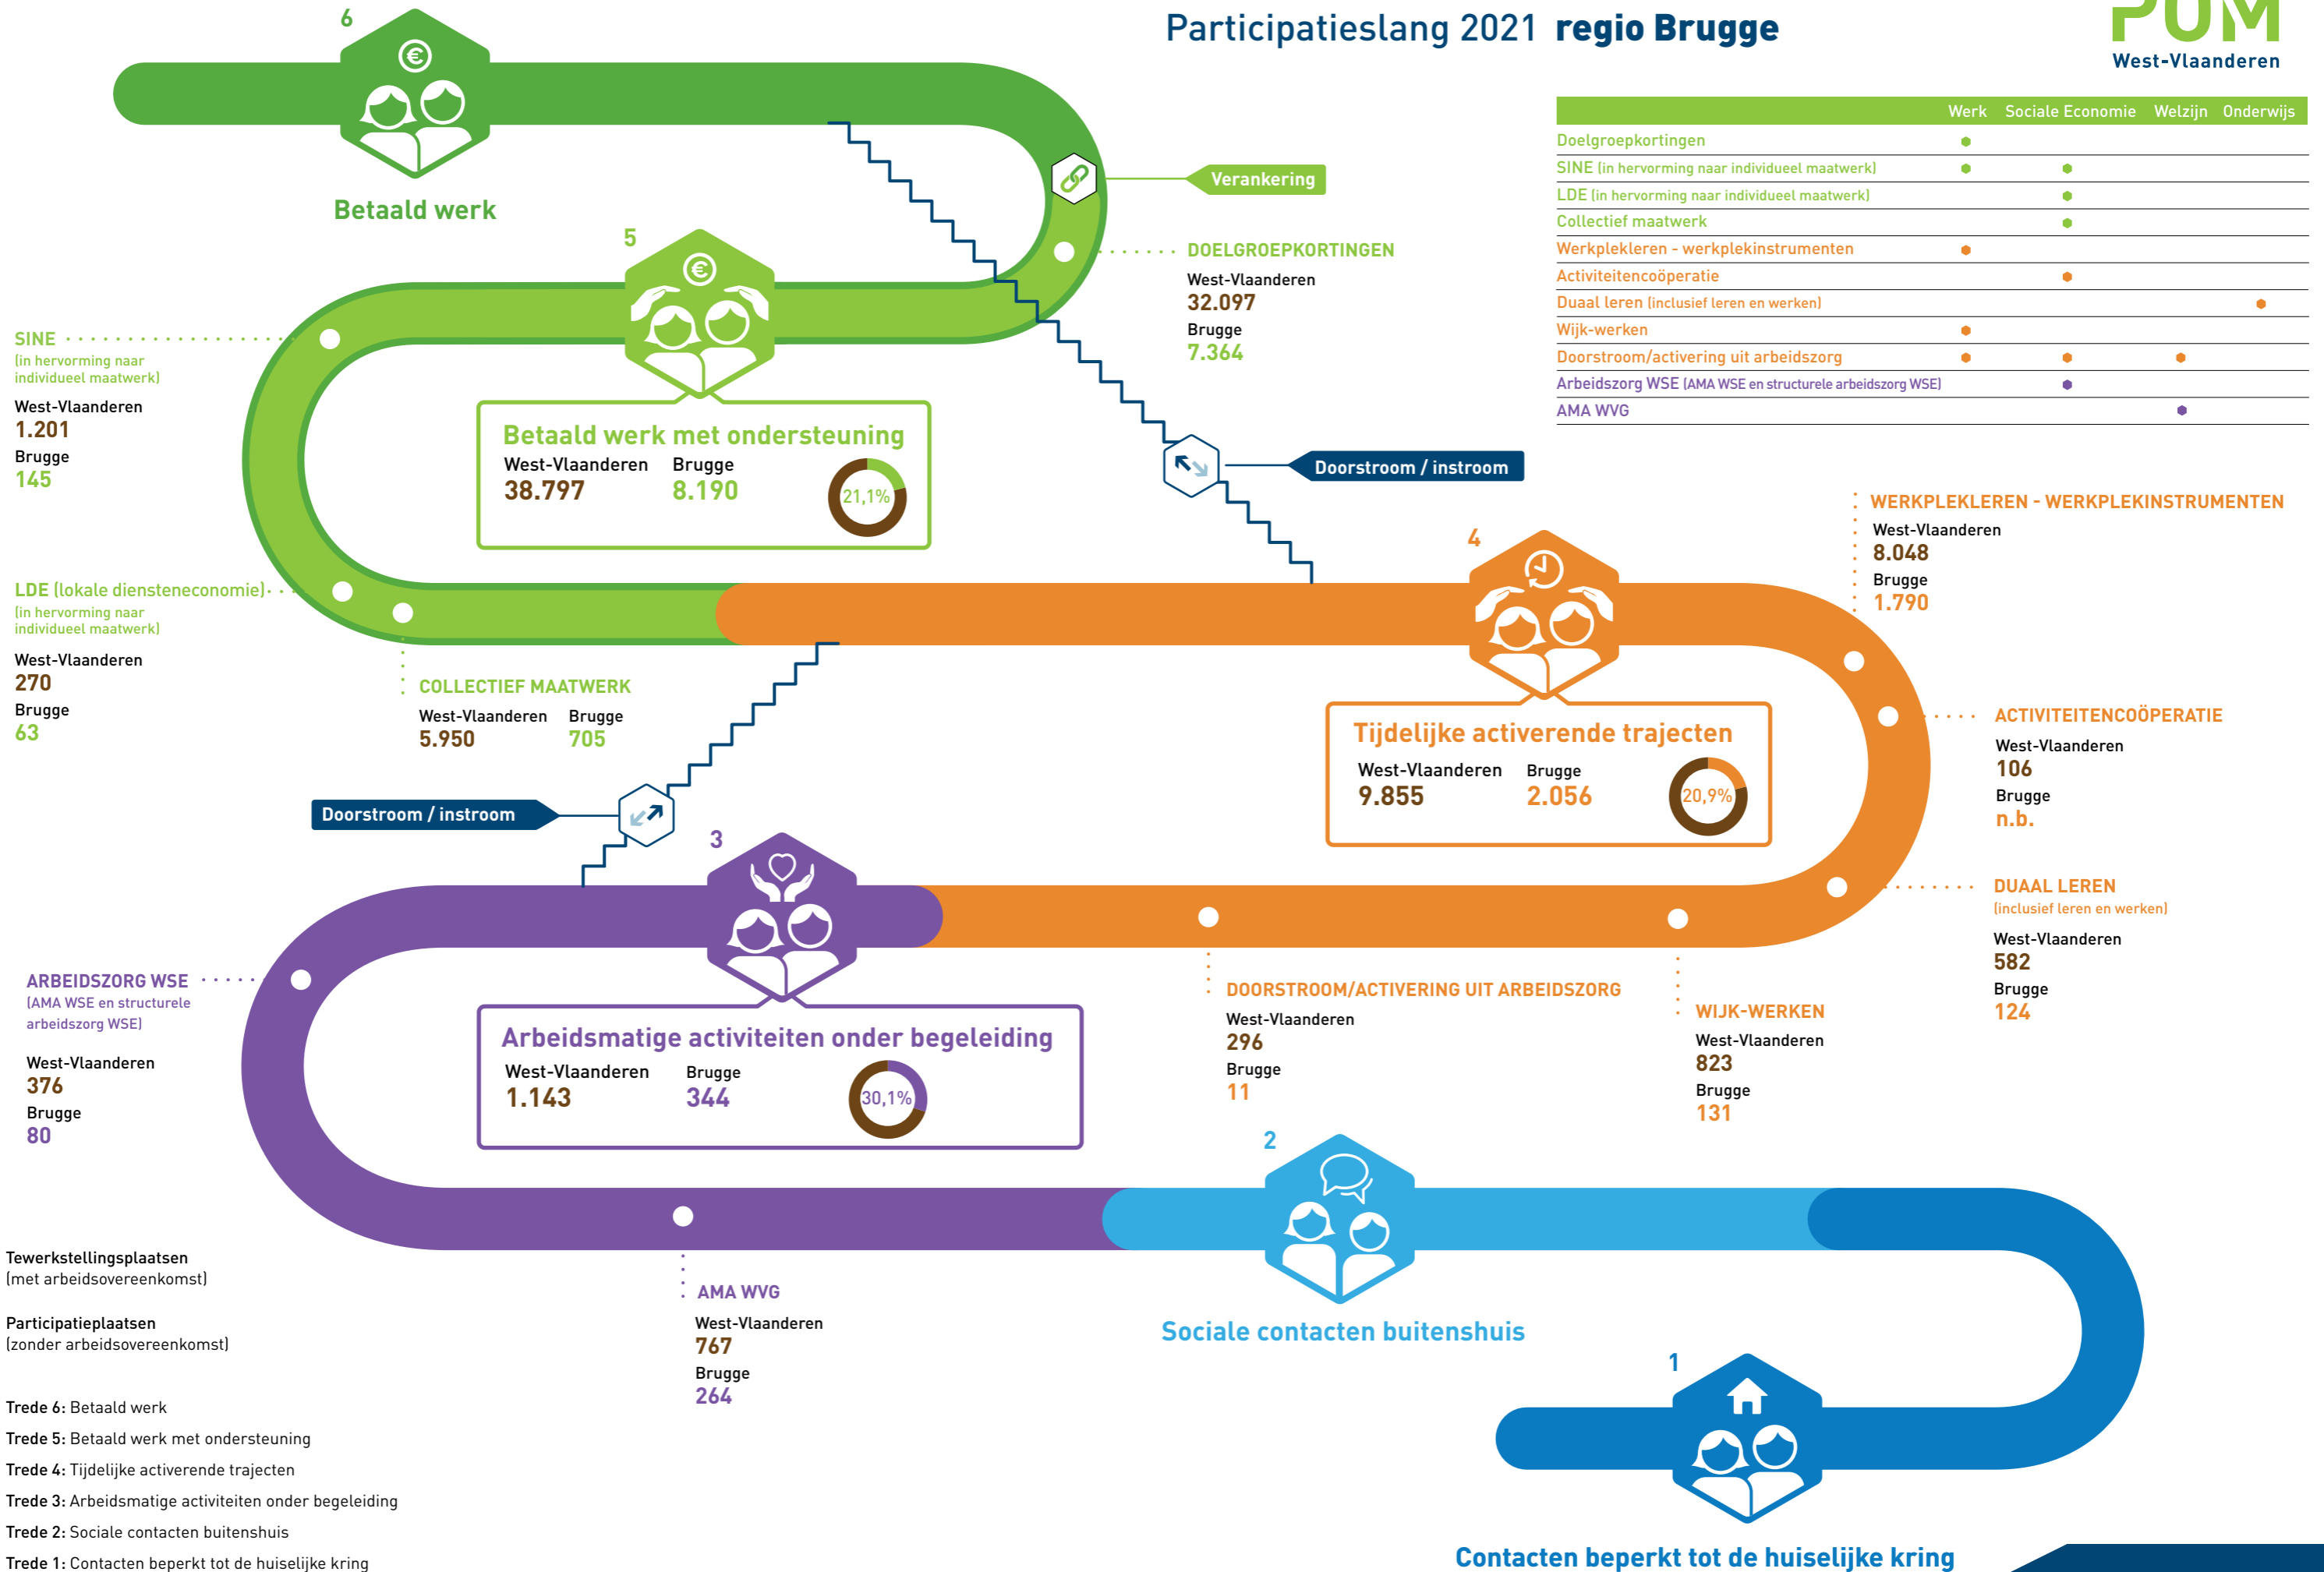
Participatieslang 2021 regio Brugge

POM West-Vlaanderen

| | Werk | Sociale Economie | Welzijn | Onderwijs |
|---|---|---|---|---|
| Doelgroepkortingen | • | | | |
| SINE (in hervorming naar individueel maatwerk) | • | • | | |
| LDE (in hervorming naar individueel maatwerk) | | • | | |
| Collectief maatwerk | | • | | |
| Werkplekleren - werkplekinstrumenten | • | | | |
| Activiteitencoöperatie | | • | | |
| Duaal leren (inclusief leren en werken) | | | | • |
| Wijk-werken | • | | | |
| Doorstroom/activering uit arbeidszorg | • | • | • | |
| Arbeidszorg WSE (AMA WSE en structurele arbeidszorg WSE) | | • | | |
| AMA WVG | | | • | |

6
Betaald werk

Verankering

DOELGROEPKORTINGEN
West-Vlaanderen
32.097
Brugge
7.364

5
Betaald werk met ondersteuning
West-Vlaanderen 38.797
Brugge 8.190
21,1%

SINE
(in hervorming naar individueel maatwerk)
West-Vlaanderen
1.201
Brugge
145

LDE (lokale diensteneconomie)
(in hervorming naar individueel maatwerk)
West-Vlaanderen
270
Brugge
63

COLLECTIEF MAATWERK
West-Vlaanderen 5.950
Brugge 705

Doorstroom / instroom

WERKPLEKLEREN - WERKPLEKINSTRUMENTEN
West-Vlaanderen
8.048
Brugge
1.790

4
Tijdelijke activerende trajecten
West-Vlaanderen 9.855
Brugge 2.056
20,9%

ACTIVITEITENCOÖPERATIE
West-Vlaanderen
106
Brugge
n.b.

DUAAL LEREN
(inclusief leren en werken)
West-Vlaanderen
582
Brugge
124

Doorstroom / instroom

3
Arbeidsmatige activiteiten onder begeleiding
West-Vlaanderen 1.143
Brugge 344
30,1%

ARBEIDSZORG WSE
(AMA WSE en structurele arbeidszorg WSE)
West-Vlaanderen
376
Brugge
80

DOORSTROOM/ACTIVERING UIT ARBEIDSZORG
West-Vlaanderen
296
Brugge
11

WIJK-WERKEN
West-Vlaanderen
823
Brugge
131

2
Sociale contacten buitenshuis

AMA WVG
West-Vlaanderen
767
Brugge
264

1
Contacten beperkt tot de huiselijke kring

Tewerkstellingsplaatsen
(met arbeidsovereenkomst)

Participatieplaatsen
(zonder arbeidsovereenkomst)

Trede 6: Betaald werk
Trede 5: Betaald werk met ondersteuning
Trede 4: Tijdelijke activerende trajecten
Trede 3: Arbeidsmatige activiteiten onder begeleiding
Trede 2: Sociale contacten buitenshuis
Trede 1: Contacten beperkt tot de huiselijke kring